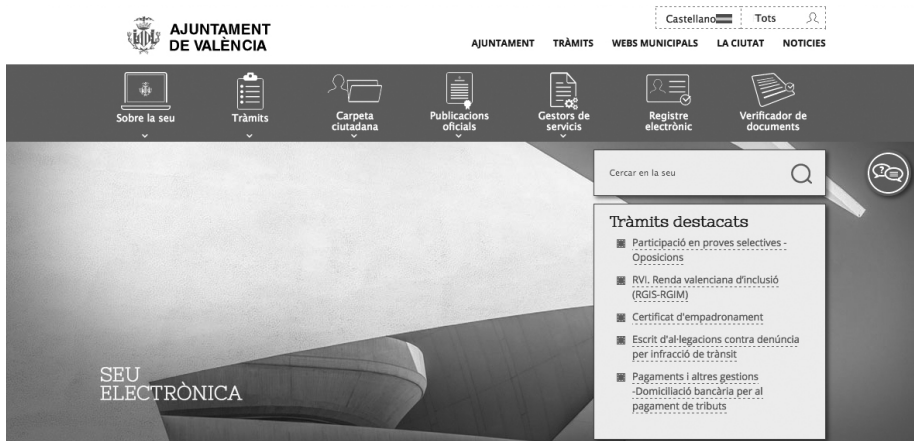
AJUNTAMENT DE VALÈNCIA

Castellano Tots

AJUNTAMENT TRÀMITS WEBS MUNICIPALS LA CIUTAT NOTICIES

Sobre la seu
Tràmits
Carpeta ciutadana
Publicacions oficials
Gestors de servicis
Registre electrònic
Verificador de documents

Cercar en la seu

Tràmits destacats

Participació en proves selectives - Oposicions

RVI. Renda valenciana d'inclusió (RGIS-RGIM)

Certificat d'empadronament

Escrit d'al·legacions contra denúncia per infracció de trànsit

Pagaments i altres gestions -Domiciliació bancària per al pagament de tributs

SEU ELECTRÒNICA